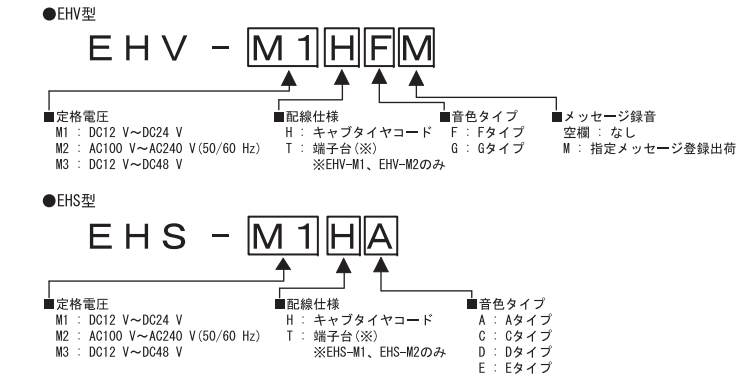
●EHV型

EHV - M1 H F M

■定格電圧
M1 : DC12 V～DC24 V
M2 : AC100 V～AC240 V(50/60 Hz)
M3 : DC12 V～DC48 V

■配線仕様
H : キャブタイヤコード
T : 端子台(※)
※EHV-M1、EHV-M2のみ

■音色タイプ
F : Fタイプ
G : Gタイプ

■メッセージ録音
空欄 : なし
M : 指定メッセージ登録出荷

●EHS型

EHS - M1 H A

■定格電圧
M1 : DC12 V～DC24 V
M2 : AC100 V～AC240 V(50/60 Hz)
M3 : DC12 V～DC48 V

■配線仕様
H : キャブタイヤコード
T : 端子台(※)
※EHS-M1、EHS-M2のみ

■音色タイプ
A : Aタイプ
C : Cタイプ
D : Dタイプ
E : Eタイプ